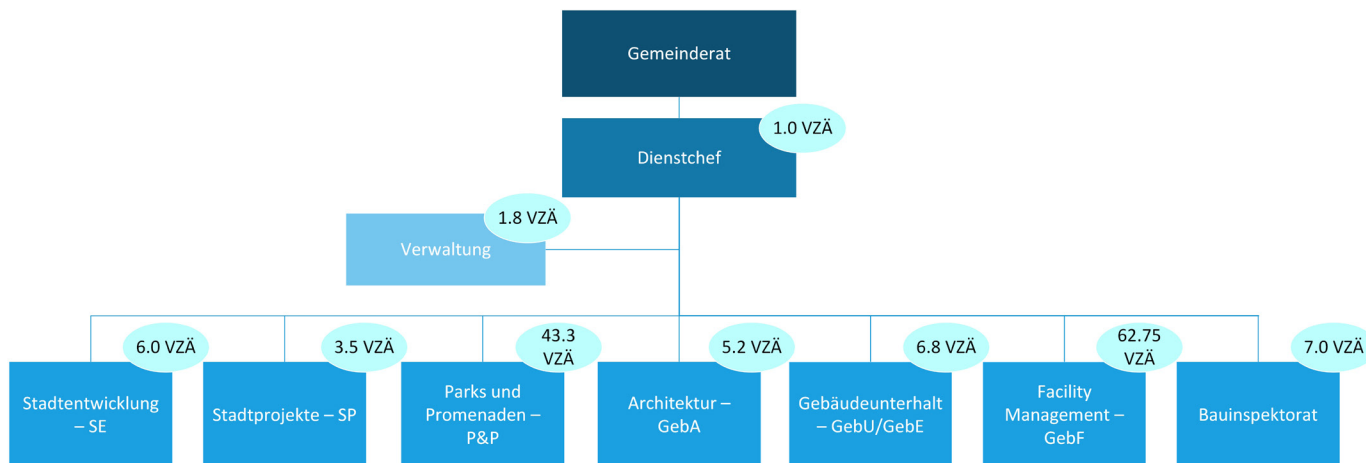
Gemeinderat

1.0 VZÄ

Dienstchef

1.8 VZÄ

Verwaltung

6.0 VZÄ

Stadtentwicklung – SE

3.5 VZÄ

Stadtprojekte – SP

43.3 VZÄ

Parks und Promenaden – P&P

5.2 VZÄ

Architektur – GebA

6.8 VZÄ

Gebäudeunterhalt – GebU/GebE

62.75 VZÄ

Facility Management – GebF

7.0 VZÄ

Bauinspektorat